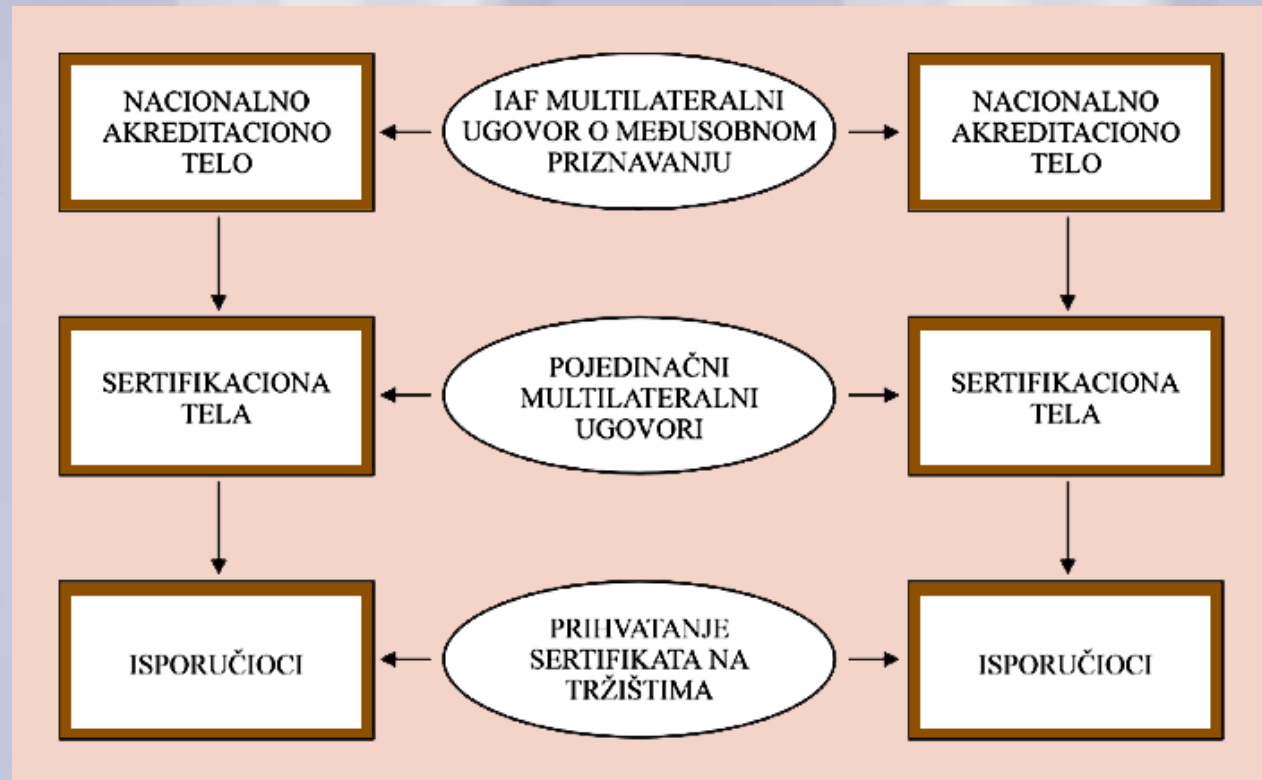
NACIONALNO AKREDITACIONO TELO

IAF MULTILATERALNI UGOVOR O MEĐUSOBNOM PRIZNAVANJU

NACIONALNO AKREDITACIONO TELO

SERTIFIKACIONA TELA

POJEDINAČNI MULTILATERALNI UGOVORI

SERTIFIKACIONA TELA

ISPORUČIOCI

PRIHVATANJE SERTIFIKATA NA TRŽIŠTIMA

ISPORUČIOCI